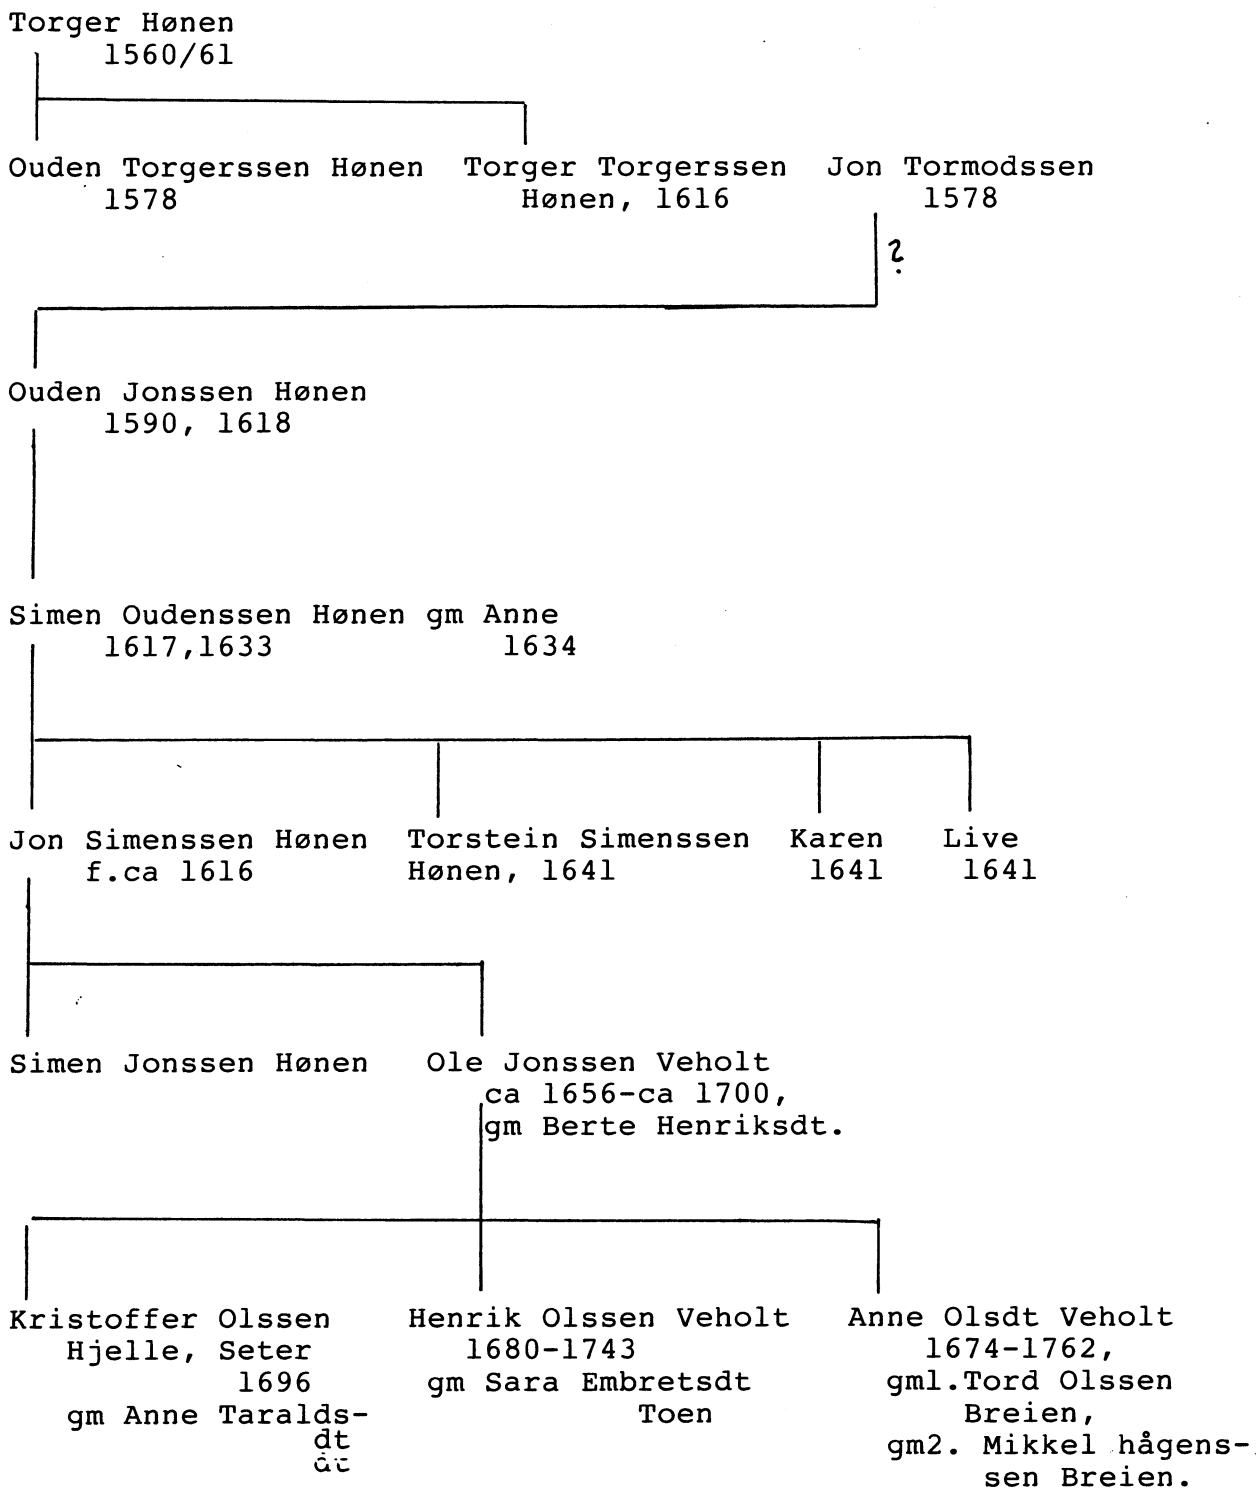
Torger Hønen
1560/61

Ouden Torgerssen Hønen
1578

Torger Torgerssen
Hønen, 1616

Jon Tormodssen
1578

?

Ouden Jonssen Hønen
1590, 1618

Simen Oudenssen Hønen gm Anne
1617,1633 1634

Jon Simenssen Hønen
f.ca 1616

Torstein Simenssen
Hønen, 1641

Karen
1641

Live
1641

Simen Jonssen Hønen

Ole Jonssen Veholt
ca 1656-ca 1700,
gm Berte Henriksdt.

Kristoffer Olssen
Hjelle, Seter
1696
gm Anne Taraldsdt
dt

Henrik Olssen Veholt
1680-1743
gm Sara Embretsdt
Toen

Anne Olsdt Veholt
1674-1762,
gm1.Tord Olssen
Breien,
gm2. Mikkel hågenssen Breien.